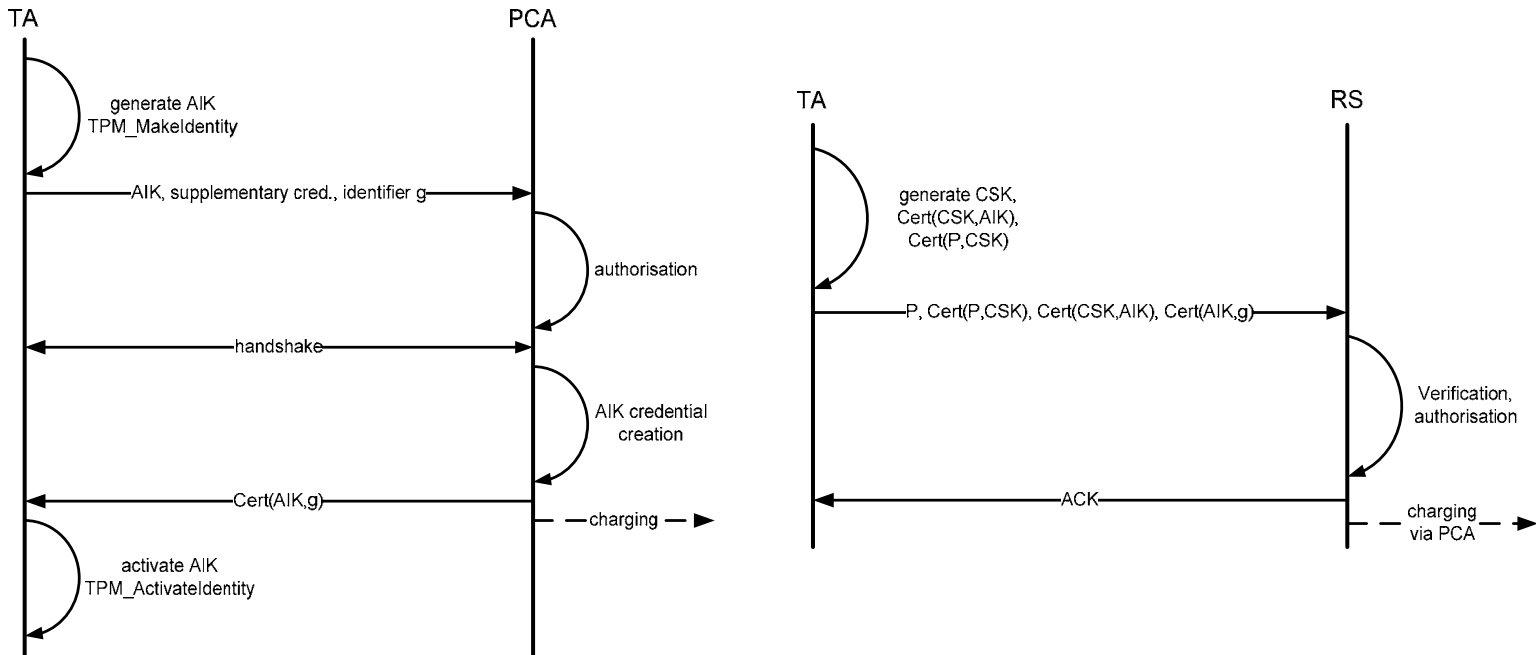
TA

PCA

generate AIK
TPM_MakeIdentity

AIK, supplementary cred., identifier g

authorisation

handshake

AIK credential creation

Cert(AIK,g)

charging

activate AIK
TPM_ActivateIdentity

TA

RS

generate CSK,
Cert(CSK,AIK),
Cert(P,CSK)

P, Cert(P,CSK), Cert(CSK,AIK), Cert(AIK,g)

Verification,
authorisation

ACK

charging
via PCA